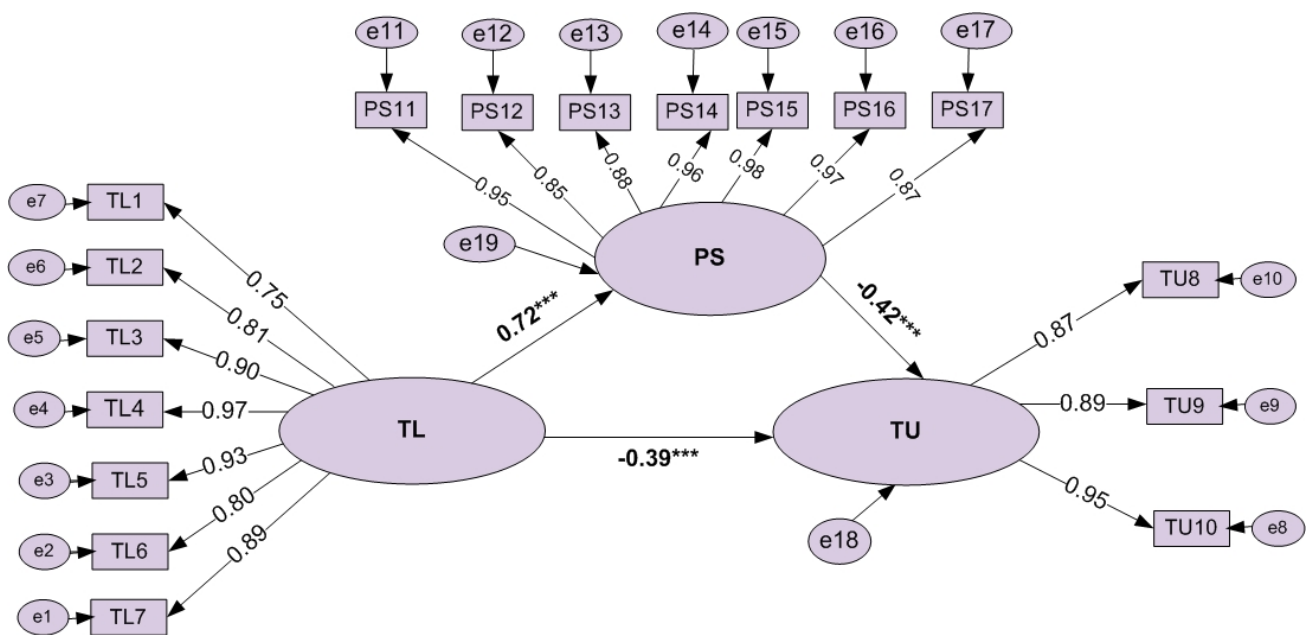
e11 e12 e13 e14 e15 e16 e17

PS11 PS12 PS13 PS14 PS15 PS16 PS17

0.95 0.85 0.88 0.96 0.98 0.97 0.87

e19

PS

e7 TL1
e6 TL2
e5 TL3
e4 TL4
e3 TL5
e2 TL6
e1 TL7

0.75
0.81
0.90
0.97
0.93
0.80
0.89

0.72***

-0.42***

TL

-0.39***

TU

e18

TU8 e10
TU9 e9
TU10 e8

0.87
0.89
0.95